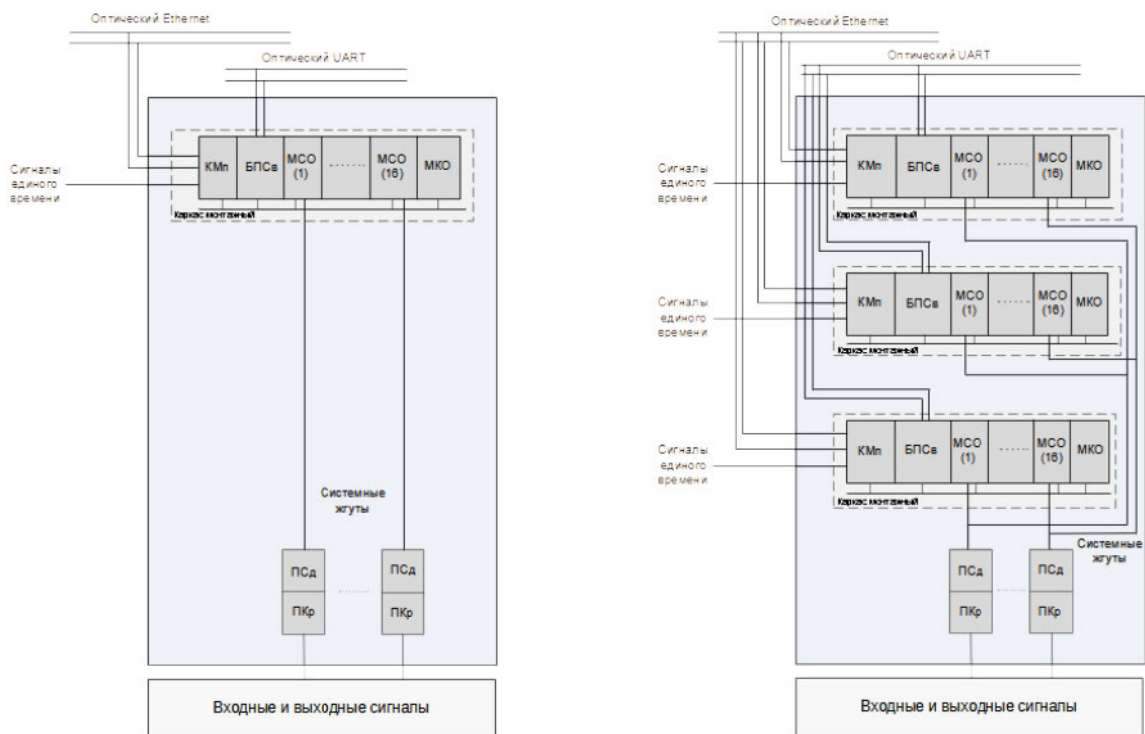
Оптический Ethernet

Оптический UART

Сигналы единого времени

КМп

БПСв

МСО (1)

.......

МСО (16)

МКО

Каркас монтажный

Системные жгуты

ПСд

ПКр

ПСд

ПКр

Входные и выходные сигналы

Оптический Ethernet

Оптический UART

Сигналы единого времени

КМп

БПСв

МСО (1)

.......

МСО (16)

МКО

Каркас монтажный

Сигналы единого времени

КМп

БПСв

МСО (1)

.......

МСО (16)

МКО

Каркас монтажный

Сигналы единого времени

КМп

БПСв

МСО (1)

.......

МСО (16)

МКО

Каркас монтажный

Системные жгуты

ПСд

ПКр

ПСд

ПКр

Входные и выходные сигналы